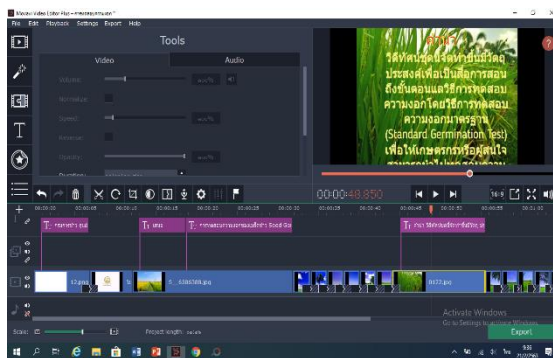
Movavi Video Editor Plus - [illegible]
File Edit Playback Settings Export Help
Tools
Video
Audio
Volume
Normalize
Speed
Reverse
Stability
สาระ
วัตถุประสงค์เพื่อเป็นสื่อการสอนถึงขั้นตอนและวิธีการทดสอบความงอกโดยวิธีการทดสอบความงอกมาตรฐาน (Standard Germination Test) เพื่อให้เกษตรกรหรือผู้สนใจ
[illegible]
00:00:48.850
16:9
T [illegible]
T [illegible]
T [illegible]
T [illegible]
12.jpg
5_ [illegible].jpg
0122.jpg
Scale:
Project length: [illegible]
Activate Windows
Go to Settings to activate Windows.
Export